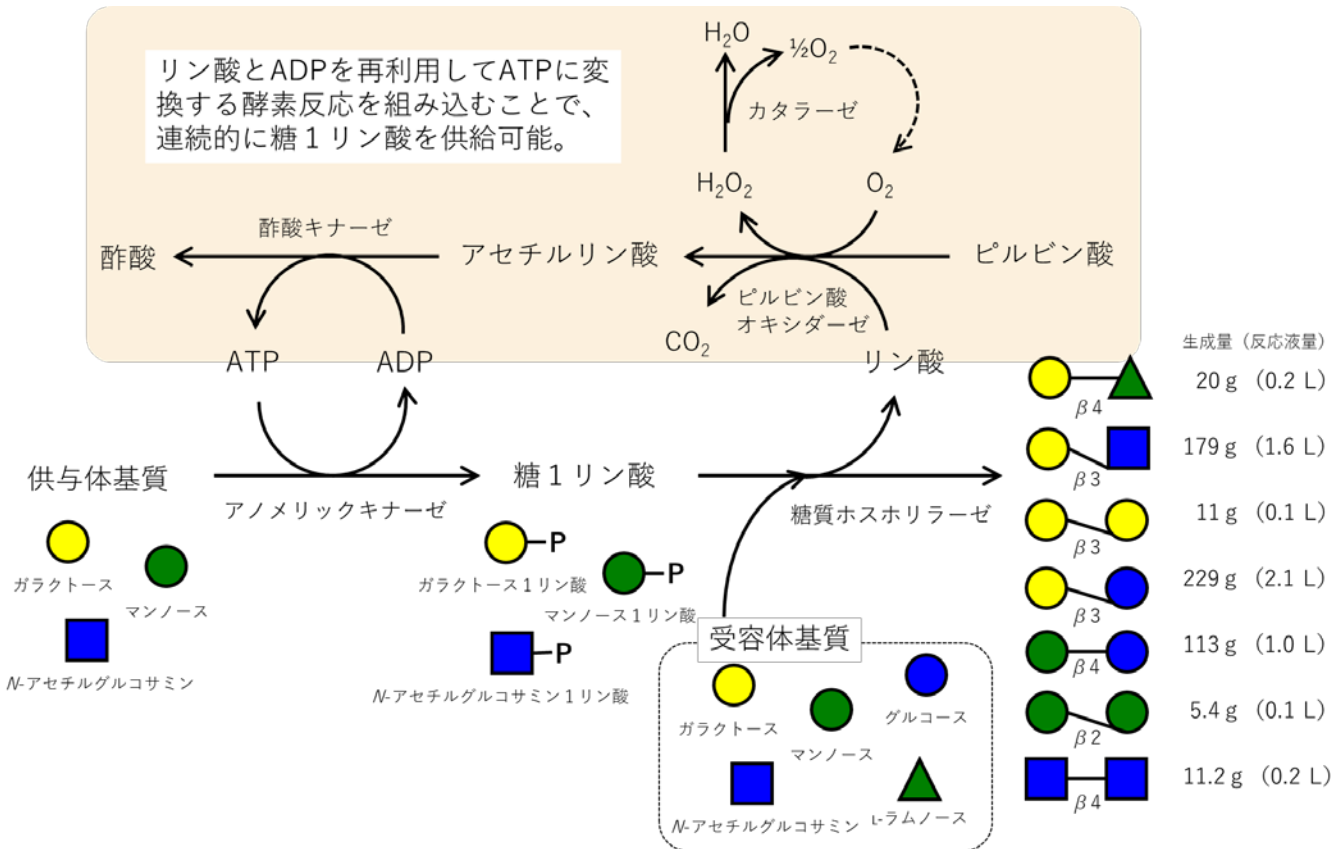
リン酸とADPを再利用してATPに変換する酵素反応を組み込むことで、連続的に糖１リン酸を供給可能。

$H_2O$

½$O_2$

カタラーゼ

$H_2O_2$

$O_2$

酢酸キナーゼ

酢酸

アセチルリン酸

ピルビン酸

ピルビン酸オキシダーゼ

$CO_2$

ATP

ADP

リン酸

生成量（反応液量）

β4 20 g （0.2 L）

β3 179 g （1.6 L）

β3 11 g （0.1 L）

β3 229 g （2.1 L）

β4 113 g （1.0 L）

β2 5.4 g （0.1 L）

β4 11.2 g （0.2 L）

供与体基質

アノメリックキナーゼ

糖１リン酸

糖質ホスホリラーゼ

ガラクトース

マンノース

N-アセチルグルコサミン

P ガラクトース１リン酸

P マンノース１リン酸

P N-アセチルグルコサミン１リン酸

受容体基質

ガラクトース

マンノース

グルコース

N-アセチルグルコサミン

L-ラムノース